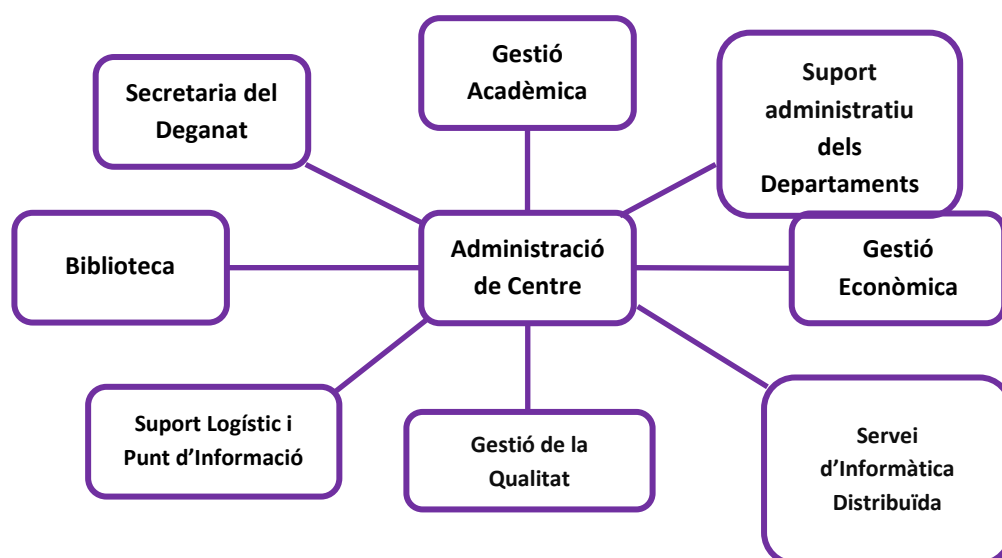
Gestió Acadèmica

Secretaria del Deganat

Suport administratiu dels Departaments

Biblioteca

Administració de Centre

Gestió Econòmica

Suport Logístic i Punt d’Informació

Gestió de la Qualitat

Servei d’Informàtica Distribuïda